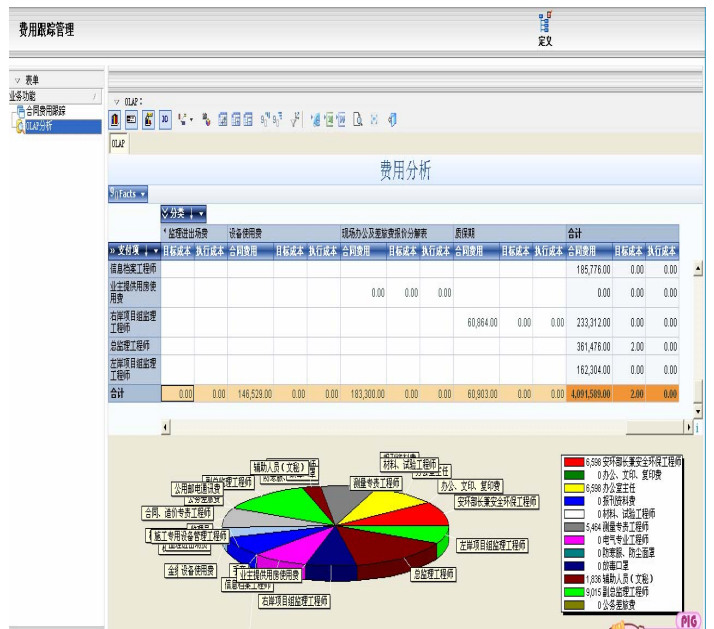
费用跟踪管理

定义

表单

业务功能

合同费用跟踪

OLAP分析

OLAP：

OLAP

费用分析

Facts

分类

| | 监理进出场费 | | 设备使用费 | | | 现场办公及宿舍费报价分解表 | | | 质保期 | | | 合计 | | |
|---|---|---|---|---|---|---|---|---|---|---|---|---|---|---|
| 文档项 | 目标成本 | 执行成本 | 合同费用 | 目标成本 | 执行成本 | 合同费用 | 目标成本 | 执行成本 | 合同费用 | 目标成本 | 执行成本 | 合同费用 | 目标成本 | 执行成本 |
| 信息档案工程师 | | | | | | | | | | | | 185,776.00 | 0.00 | 0.00 |
| 业主提供用房费用费 | | | | | | 0.00 | 0.00 | 0.00 | | | | 0.00 | 0.00 | 0.00 |
| 右岸项目组监理工程师 | | | | | | | | | 60,864.00 | 0.00 | 0.00 | 233,312.00 | 0.00 | 0.00 |
| 总监理工程师 | | | | | | | | | | | | 361,476.00 | 2.00 | 0.00 |
| 左岸项目组监理工程师 | | | | | | | | | | | | 162,304.00 | 0.00 | 0.00 |
| 合计 | 0.00 | 0.00 | 146,529.00 | 0.00 | 0.00 | 183,300.00 | 0.00 | 0.00 | 60,903.00 | 0.00 | 0.00 | 4,091,589.00 | 2.00 | 0.00 |

辅助人员（文秘）
材料、试验工程师
公用部电话费
副总监理工程师
测量专责工程师
办公、文印、复印费
安环部长兼安全环保工程师
公务差旅费
合同、造价专责工程师
施工专用设备管理工程师
左岸项目组监理工程师
金属设备使用费
业主提供用房使用费
信息档案工程师
总监理工程师
右岸项目组监理工程师

6,598 安环部长兼安全环保工程师
0 办公、文印、复印费
6,598 办公室主任
0 报刊资料费
0 材料、试验工程师
5,464 测量专责工程师
0 电气专业工程师
0 防寒服、防尘面罩
0 防毒口罩
1,836 辅助人员（文秘）
9,015 副总监理工程师
0 公务差旅费

PIG